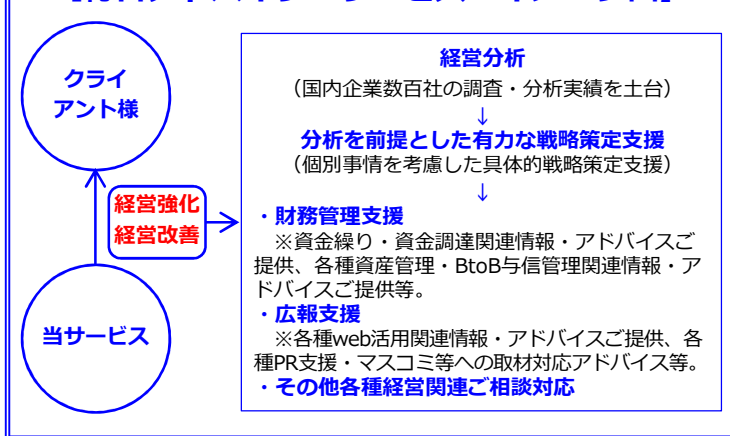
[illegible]

クライアント様

経営強化
経営改善

当サービス

経営分析
（国内企業数百社の調査・分析実績を土台）
↓
分析を前提とした有力な戦略策定支援
（個別事情を考慮した具体的戦略策定支援）
↓
・財務管理支援
※資金繰り・資金調達関連情報・アドバイスご提供、各種資産管理・BtoB与信管理関連情報・アドバイスご提供等。
・広報支援
※各種web活用関連情報・アドバイスご提供、各種PR支援・マスコミ等への取材対応アドバイス等。
・その他各種経営関連ご相談対応